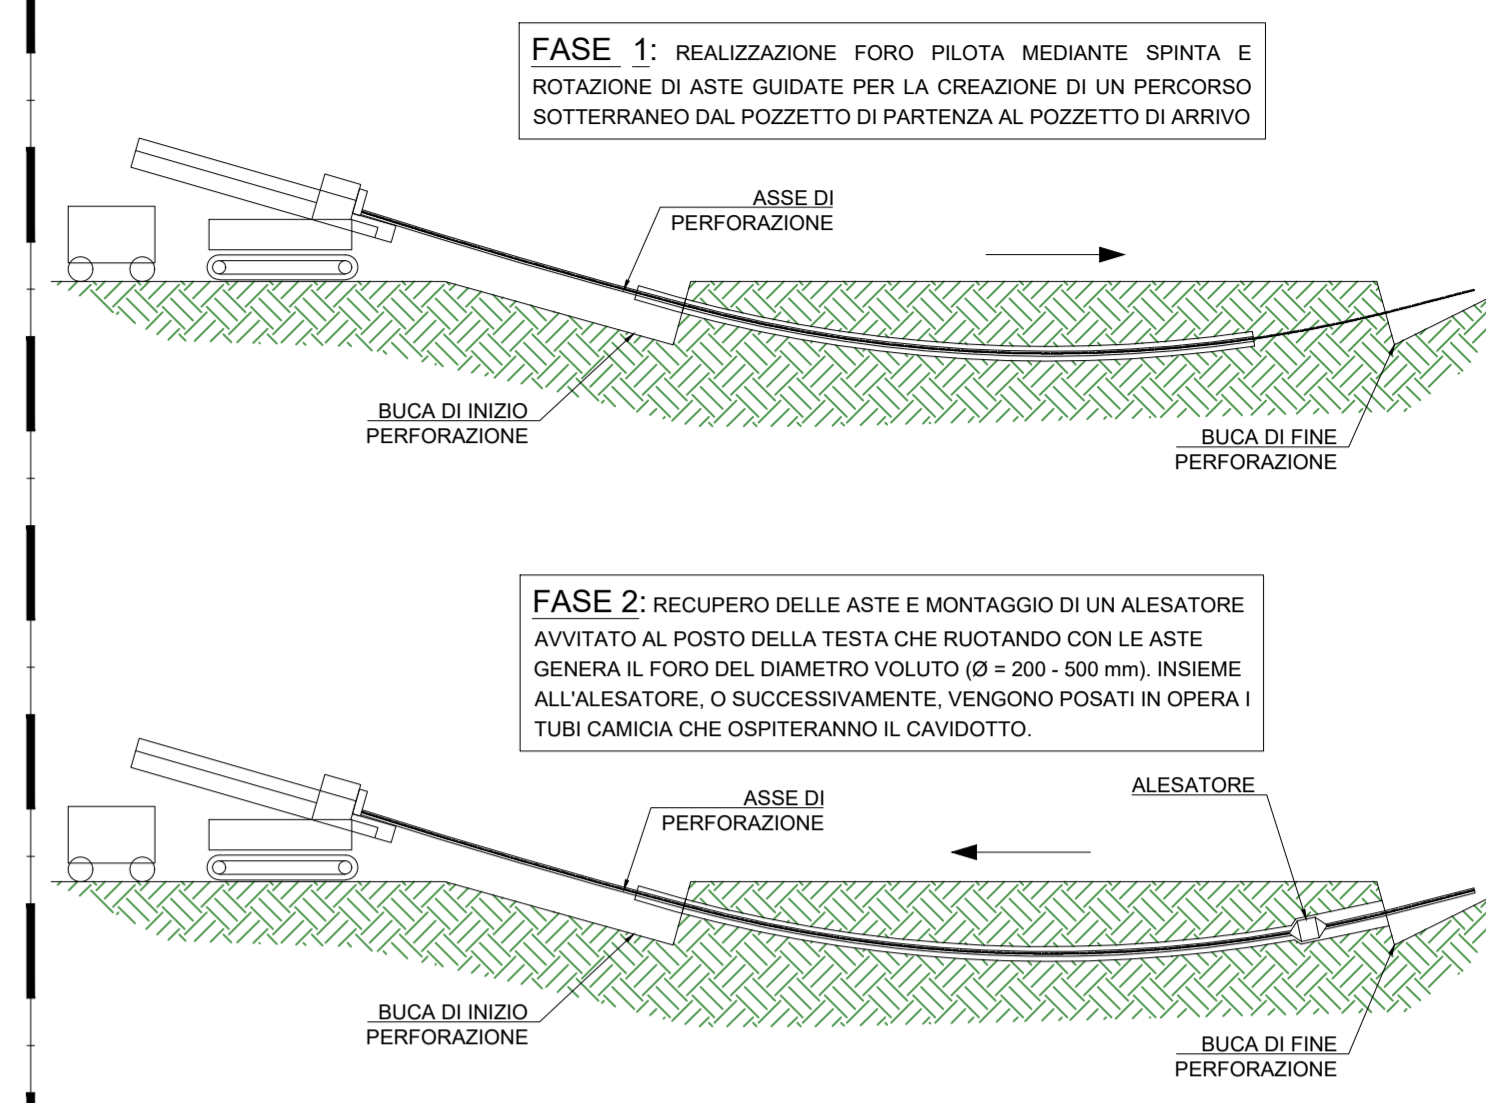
FASE 1: REALIZZAZIONE FORO PILOTA MEDIANTE SPINTA E ROTAZIONE DI ASTE GUIDATE PER LA CREAZIONE DI UN PERCORSO SOTTERRANEO DAL POZZETTO DI PARTENZA AL POZZETTO DI ARRIVO

ASSE DI PERFORAZIONE

BUCA DI INIZIO PERFORAZIONE

BUCA DI FINE PERFORAZIONE

FASE 2: RECUPERO DELLE ASTE E MONTAGGIO DI UN ALESATORE AVVITATO AL POSTO DELLA TESTA CHE RUOTANDO CON LE ASTE GENERA IL FORO DEL DIAMETRO VOLUTO (Ø = 200 - 500 mm). INSIEME ALL'ALESATORE, O SUCCESSIVAMENTE, VENGONO POSATI IN OPERA I TUBI CAMICIA CHE OSPITERANNO IL CAVIDOTTO.

ASSE DI PERFORAZIONE

ALESATORE

BUCA DI INIZIO PERFORAZIONE

BUCA DI FINE PERFORAZIONE